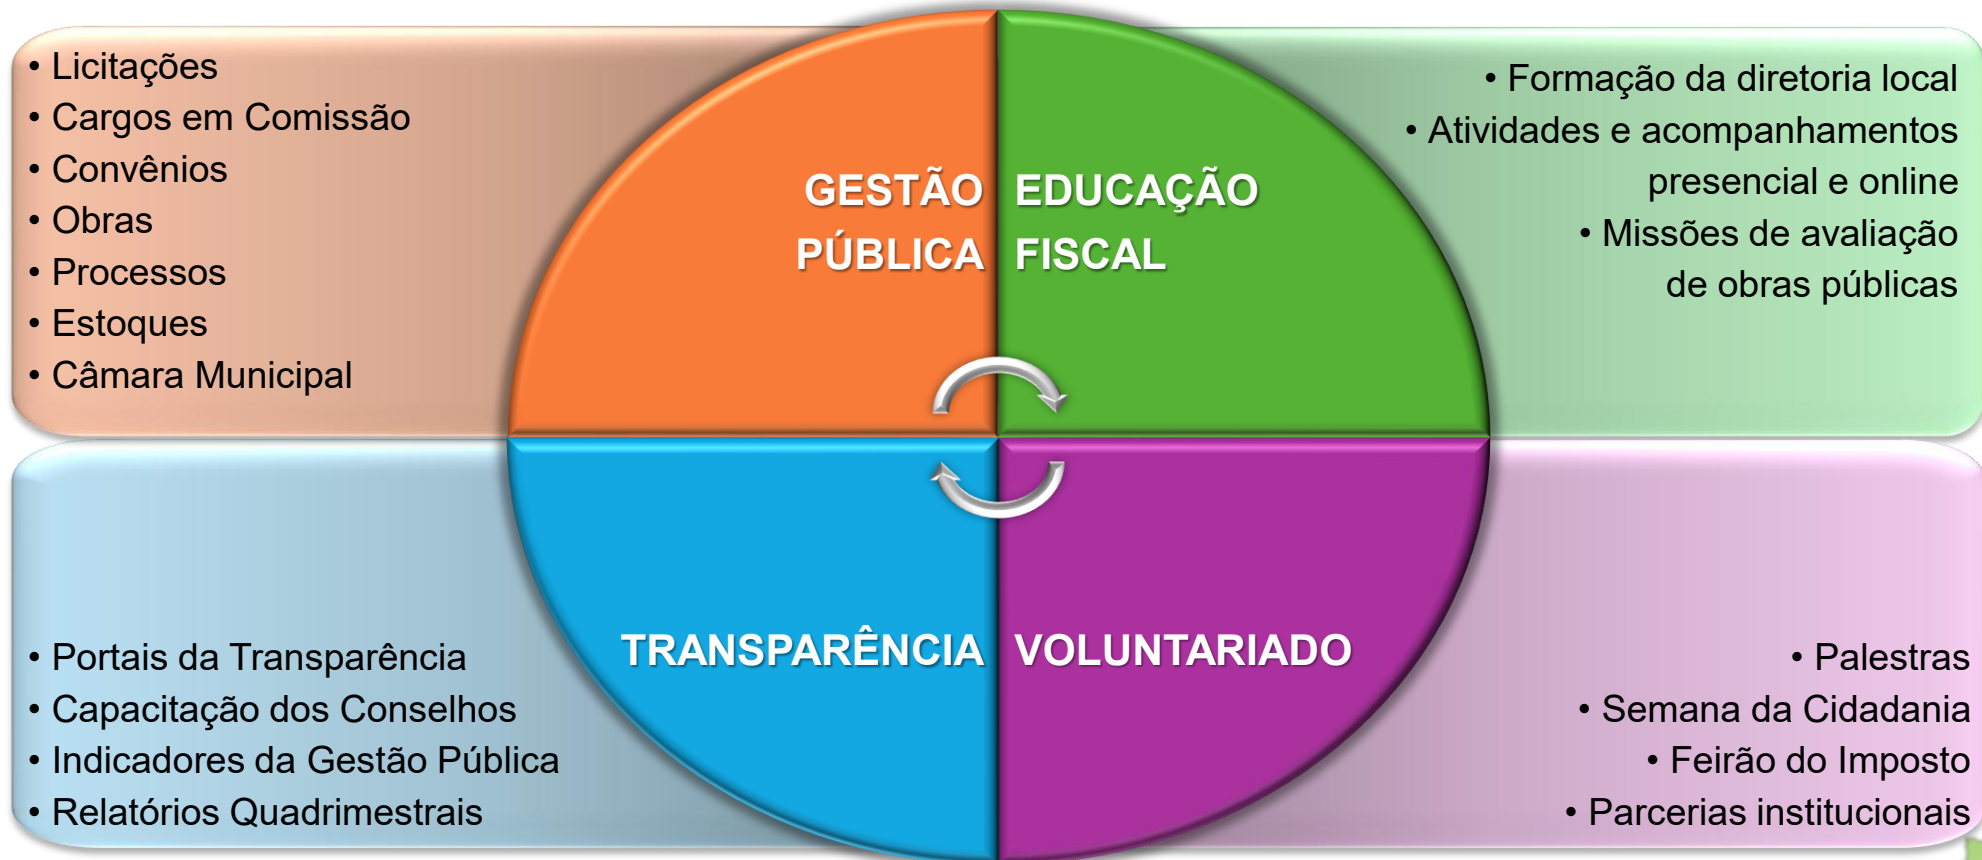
• Licitações
• Cargos em Comissão
• Convênios
• Obras
• Processos
• Estoques
• Câmara Municipal

GESTÃO PÚBLICA

EDUCAÇÃO FISCAL

• Formação da diretoria local
• Atividades e acompanhamentos presencial e online
• Missões de avaliação de obras públicas

TRANSPARÊNCIA

VOLUNTARIADO

• Portais da Transparência
• Capacitação dos Conselhos
• Indicadores da Gestão Pública
• Relatórios Quadrimestrais

• Palestras
• Semana da Cidadania
• Feirão do Imposto
• Parcerias institucionais